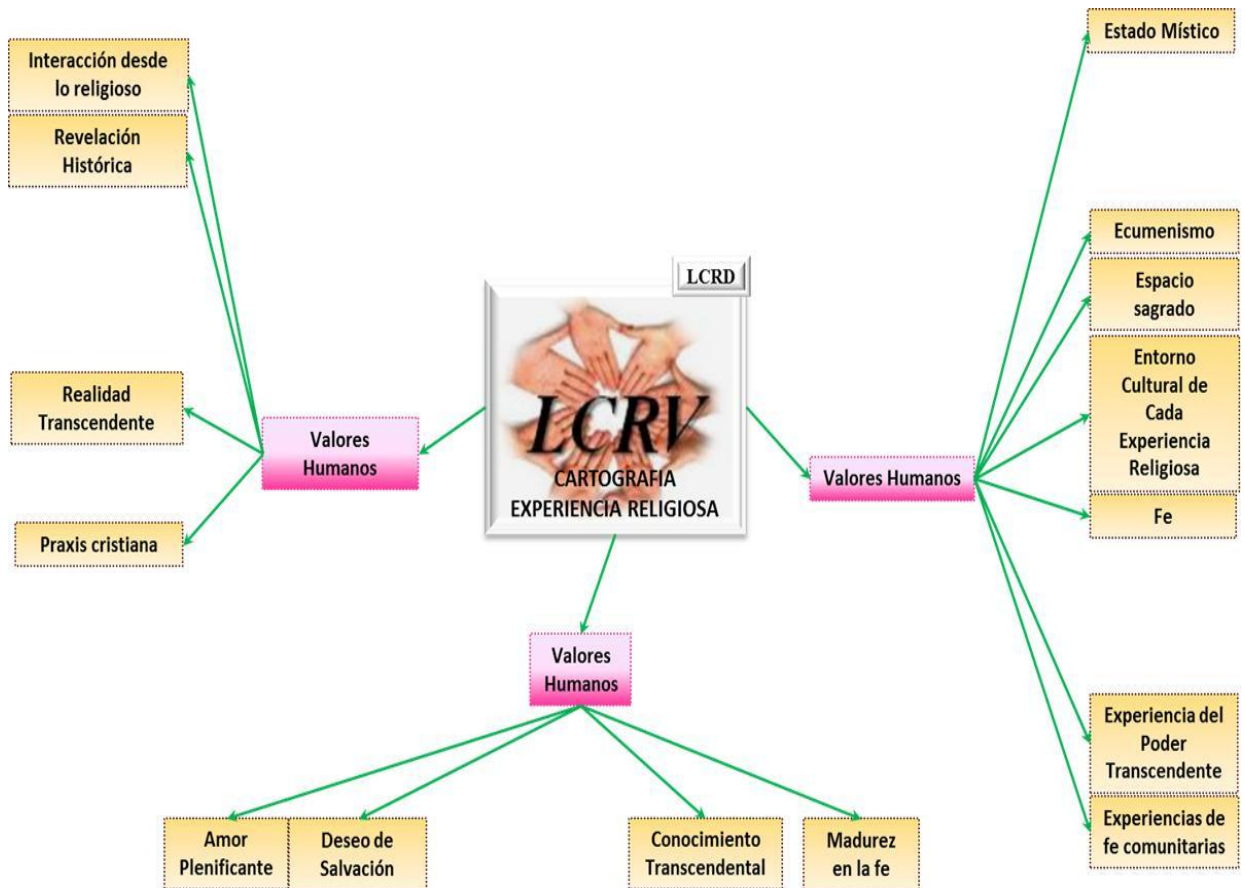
Interacción desde lo religioso

Revelación Histórica

Realidad Transcendente

Praxis cristiana

Valores Humanos

LCRD

LCRV

CARTOGRAFIA EXPERIENCIA RELIGIOSA

Valores Humanos

Estado Místico

Ecumenismo

Espacio sagrado

Entorno Cultural de Cada Experiencia Religiosa

Fe

Experiencia del Poder Transcendente

Experiencias de fe comunitarias

Valores Humanos

Amor Plenificante

Deseo de Salvación

Conocimiento Transcendental

Madurez en la fe